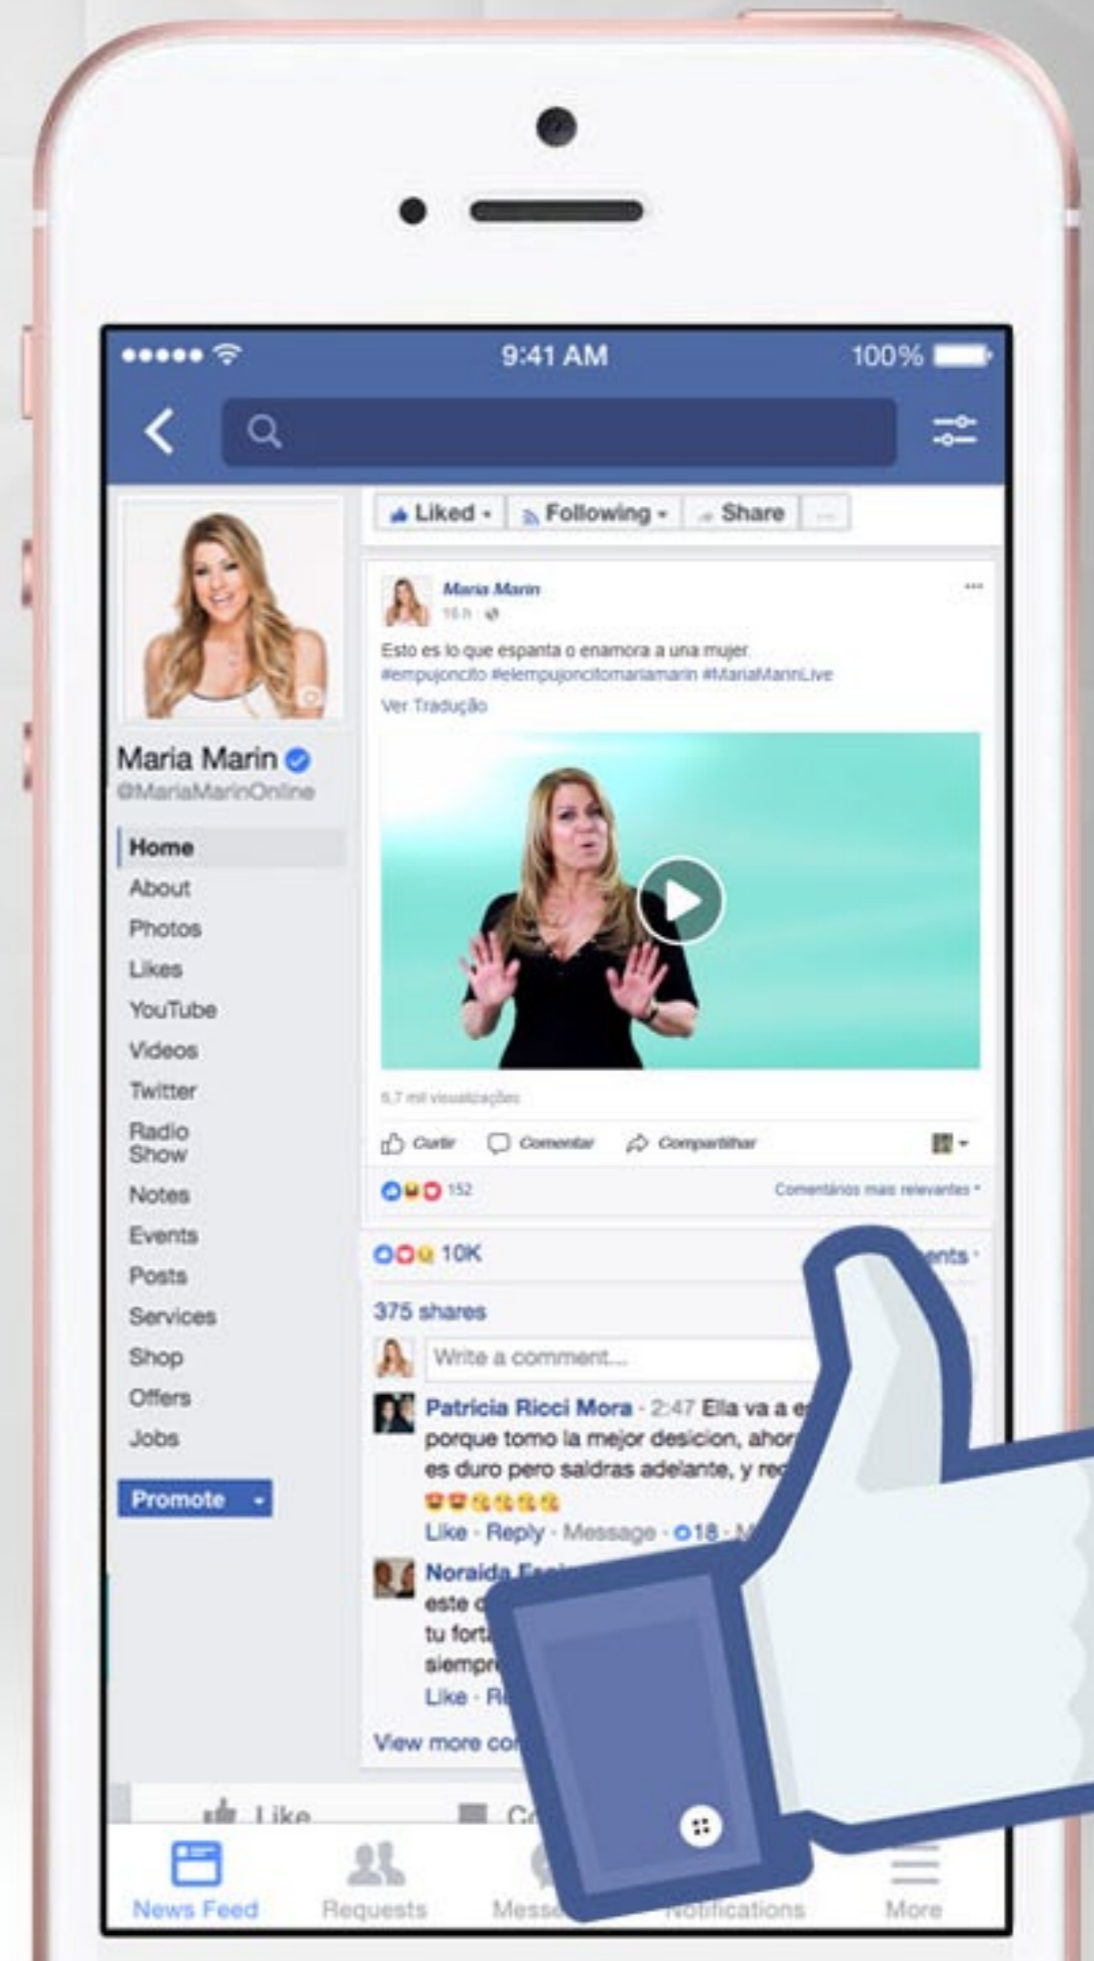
●●●●● 9:41 AM 100%

Liked · Following · Share ...

Maria Marin
@MariaMarinOnline

Home
About
Photos
Likes
YouTube
Videos
Twitter
Radio Show
Notes
Events
Posts
Services
Shop
Offers
Jobs

Promote ·

Maria Marin
16 h ·

Esto es lo que espanta o enamora a una mujer
#empujoncito #elempujoncitomariamarin #MariaMarinLive
Ver Tradução

6,7 mil visualizações

Curtir Comentar Compartilhar

152 Comentários mais relevantes ·

10K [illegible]ents ·

375 shares

Write a comment...

Patricia Ricci Mora · 2:47 Ella va a e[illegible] porque tomo la mejor desicion, ahor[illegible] es duro pero saldras adelante, y re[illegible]
Like · Reply · Message · 18 · M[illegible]

Noraida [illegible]
este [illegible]
tu fort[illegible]
siempr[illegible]
Like · R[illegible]

View more co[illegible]

Like C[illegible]

News Feed Requests Messe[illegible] Notifications More